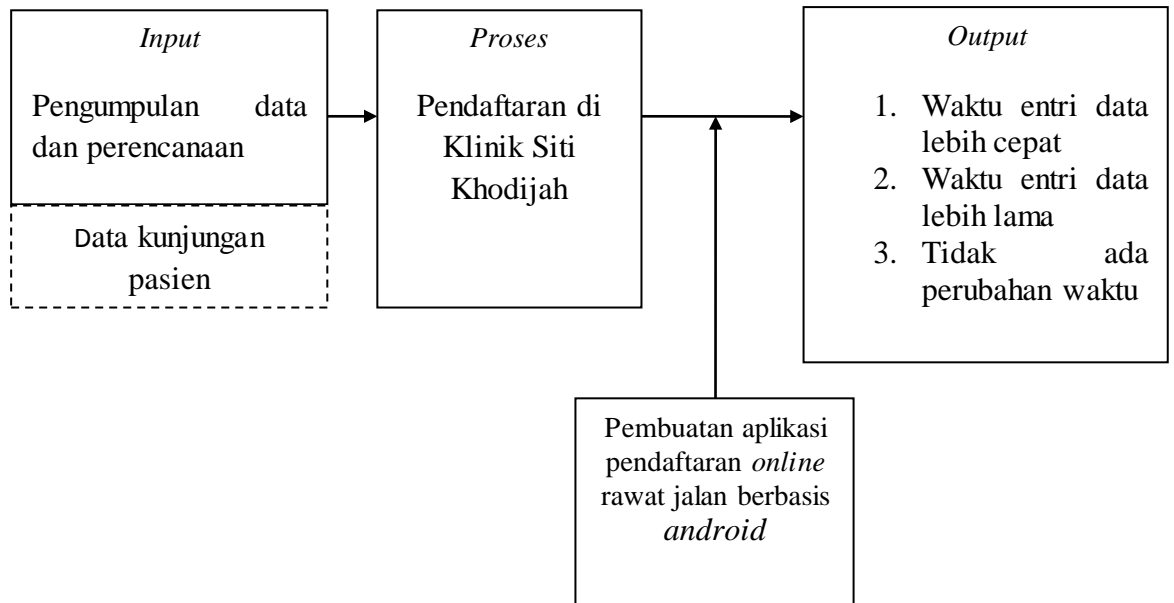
Input

Pengumpulan data dan perencanaan

Data kunjungan pasien

Proses

Pendaftaran di Klinik Siti Khodijah

Output

1. Waktu entri data lebih cepat
2. Waktu entri data lebih lama
3. Tidak ada perubahan waktu

Pembuatan aplikasi pendaftaran online rawat jalan berbasis android